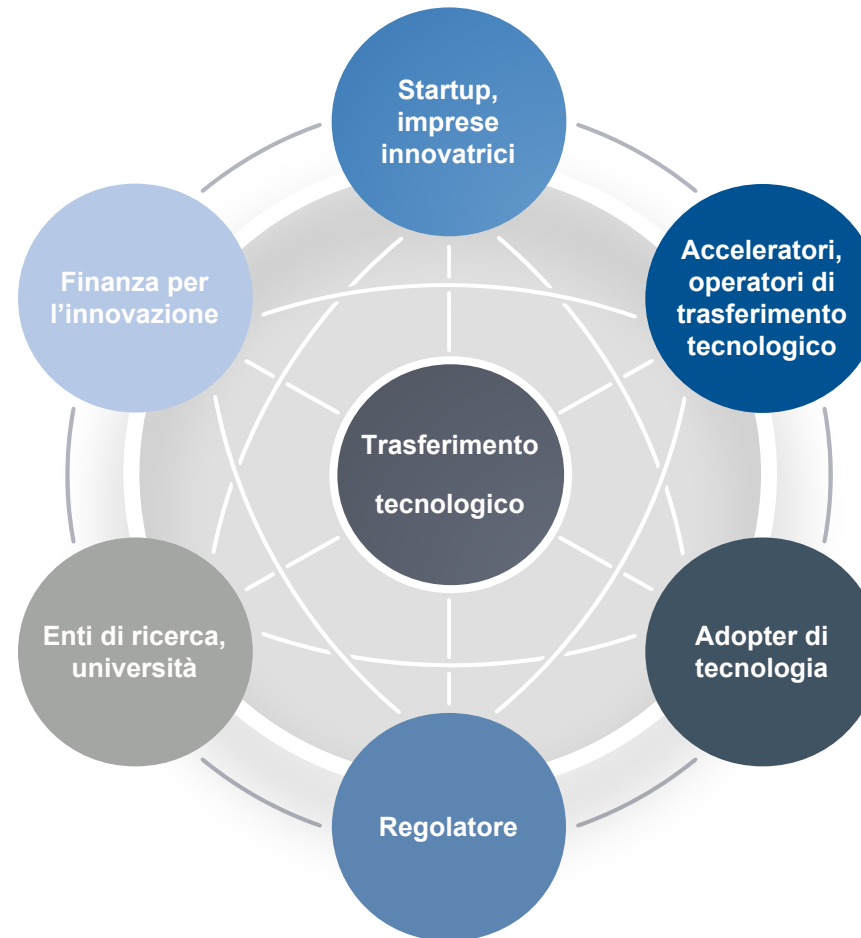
Startup, imprese innovatrici

Acceleratori, operatori di trasferimento tecnologico

Finanza per l’innovazione

Trasferimento

tecnologico

Enti di ricerca, università

Adopter di tecnologia

Regolatore